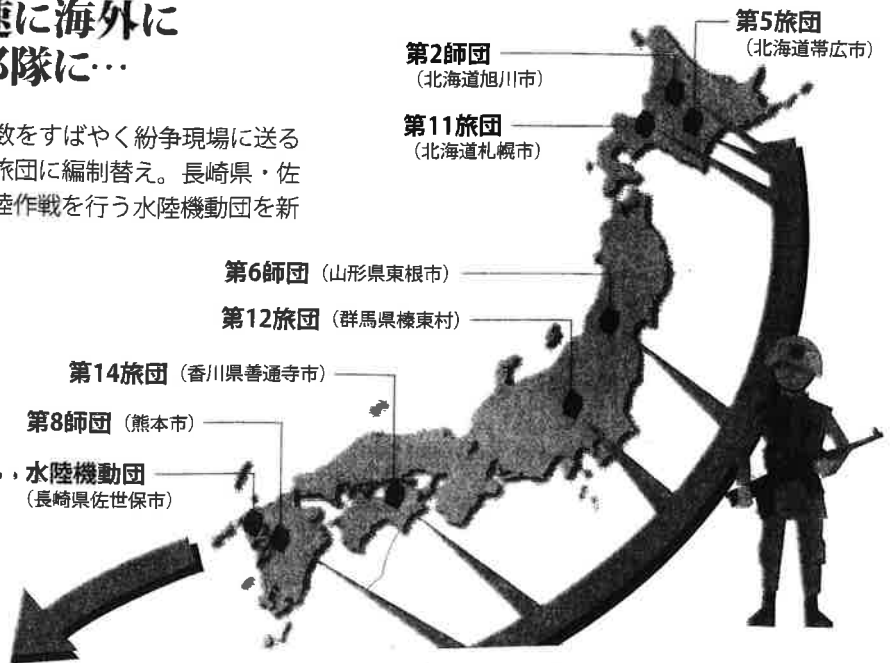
速に海外に
る隊に…

数をすばやく紛争現場に送る
旅団に編制替え。長崎県・佐
陸作戦を行う水陸機動団を新

第5旅団
（北海道帯広市）

第2師団
（北海道旭川市）

第11旅団
（北海道札幌市）

第6師団（山形県東根市）

第12旅団（群馬県榛東村）

第14旅団（香川県善通寺市）

第8師団（熊本市）

水陸機動団
（長崎県佐世保市）